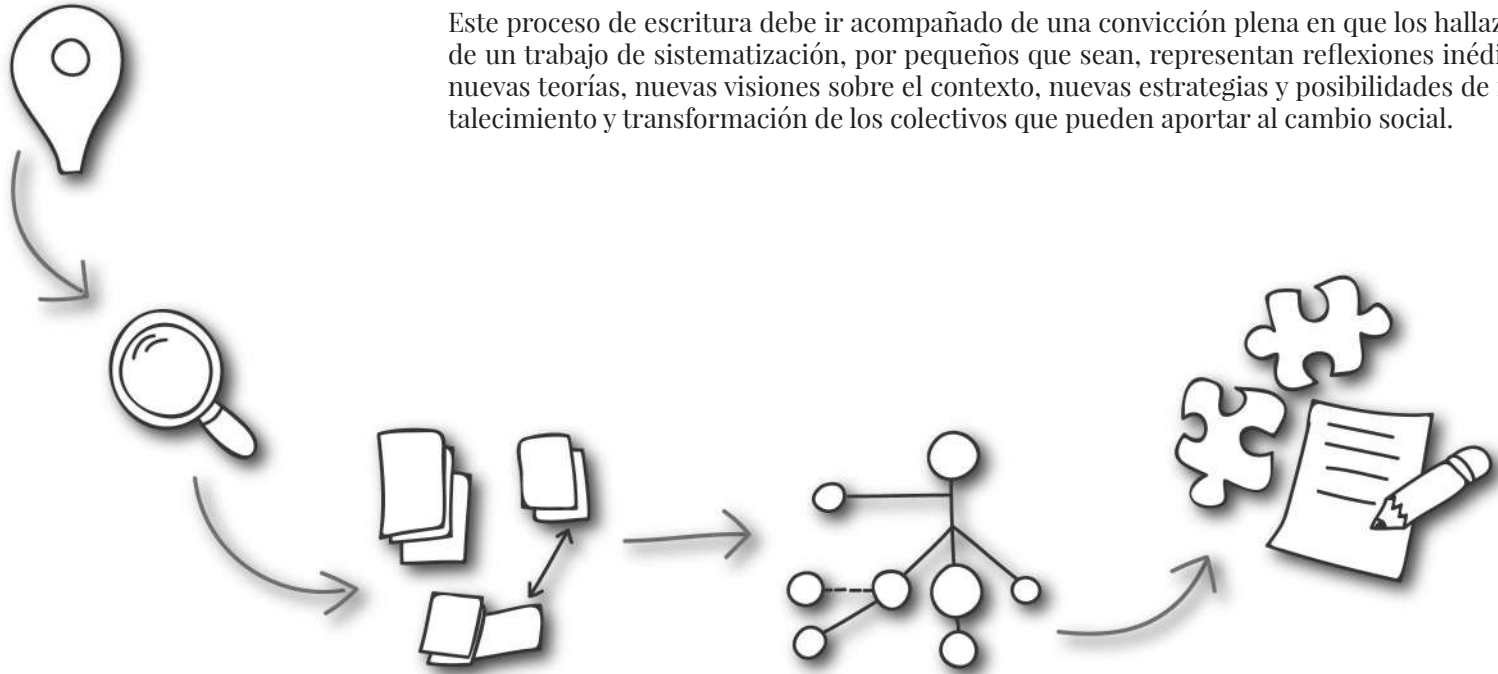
Este proceso de escritura debe ir acompañado de una convicción plena en que los hallaz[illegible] de un trabajo de sistematización, por pequeños que sean, representan reflexiones inédi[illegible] nuevas teorías, nuevas visiones sobre el contexto, nuevas estrategias y posibilidades de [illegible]talecimiento y transformación de los colectivos que pueden aportar al cambio social.